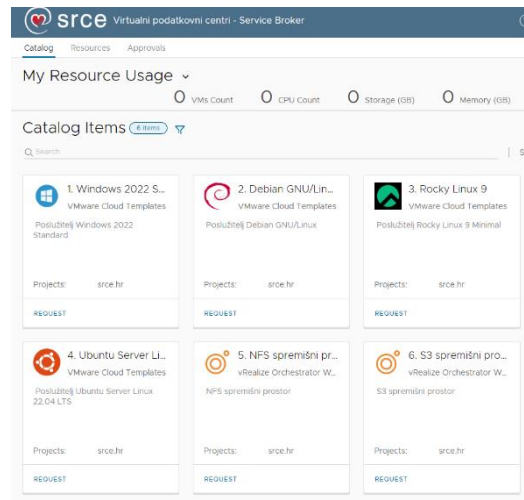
srce Virtualni podatkovni centri - Service Broker

Catalog Resources Approvals

My Resource Usage ⌄

0 VMs Count 0 CPU Count 0 Storage (GB) 0 Memory (GB)

Catalog Items 6 items

Search

1. Windows 2022 S...
VMware Cloud Templates
Poslužitelj Windows 2022 Standard
Projects: srce.hr
REQUEST

2. Debian GNU/Lin...
VMware Cloud Templates
Poslužitelj Debian GNU/Linux
Projects: srce.hr
REQUEST

3. Rocky Linux 9
VMware Cloud Templates
Poslužitelj Rocky Linux 9 Minimal
Projects: srce.hr
REQUEST

4. Ubuntu Server Li...
VMware Cloud Templates
Poslužitelj Ubuntu Server Linux 22.04 LTS
Projects: srce.hr
REQUEST

5. NFS spremišni pr...
vRealize Orchestrator W...
NFS spremišni prostor
Projects: srce.hr
REQUEST

6. S3 spremišni pro...
vRealize Orchestrator W...
S3 spremišni prostor
Projects: srce.hr
REQUEST